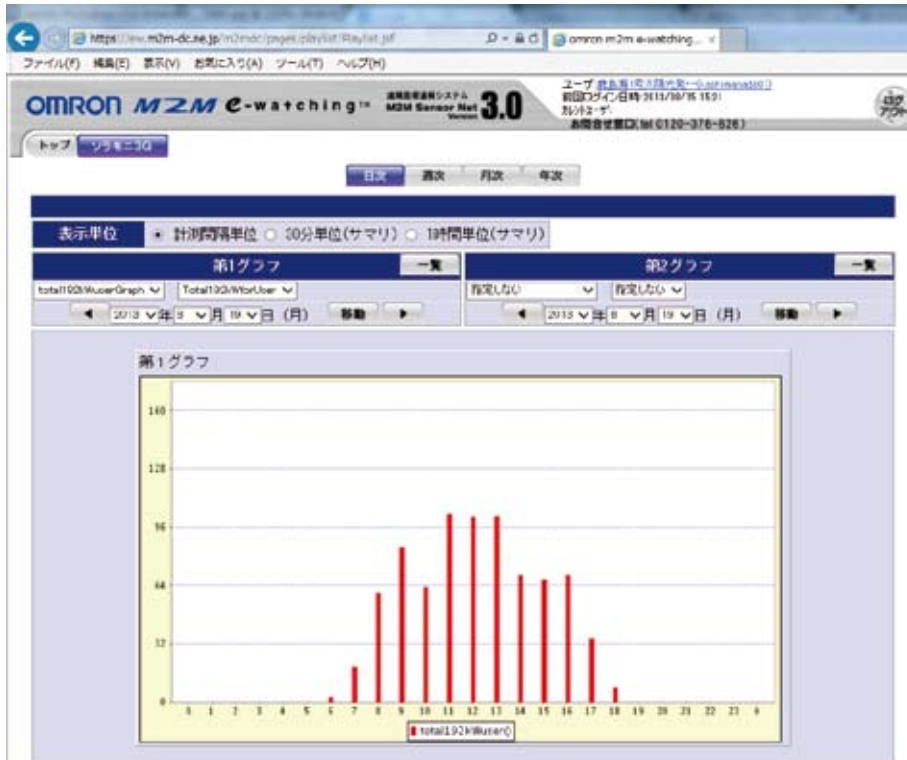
https://ew.m2m-dc.ne.jp/m2mdc/pages/playlist/Playlist.jsf
omron m2m e-watching...
ファイル(F) 編集(E) 表示(V) お気に入り(A) ツール(T) ヘルプ(H)

OMRON M2M e-watching™ 遠隔監視通報システム M2M Sensor Net Version 3.0
ユーザ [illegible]
前回ログイン日時 2013/08/16 15:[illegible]
カレントユーザ
お問合せ窓口(tel 0120-376-826)

トップ ソラモニコロ

日次 週次 月次 年次

表示単位 計測間隔単位 30分単位(サマリ) 1時間単位(サマリ)

第1グラフ 一覧
total192kWuserGraph Total192kWforUser
◄ 2013 年 8 月 19 日 (月) 移動 ►

第2グラフ 一覧
指定しない 指定しない
◄ 2013 年 8 月 19 日 (月) 移動 ►

第1グラフ
160
128
96
64
32
0
0 1 2 3 4 5 6 7 8 9 10 11 12 13 14 15 16 17 18 19 20 21 22 23 0
total192kWuser()